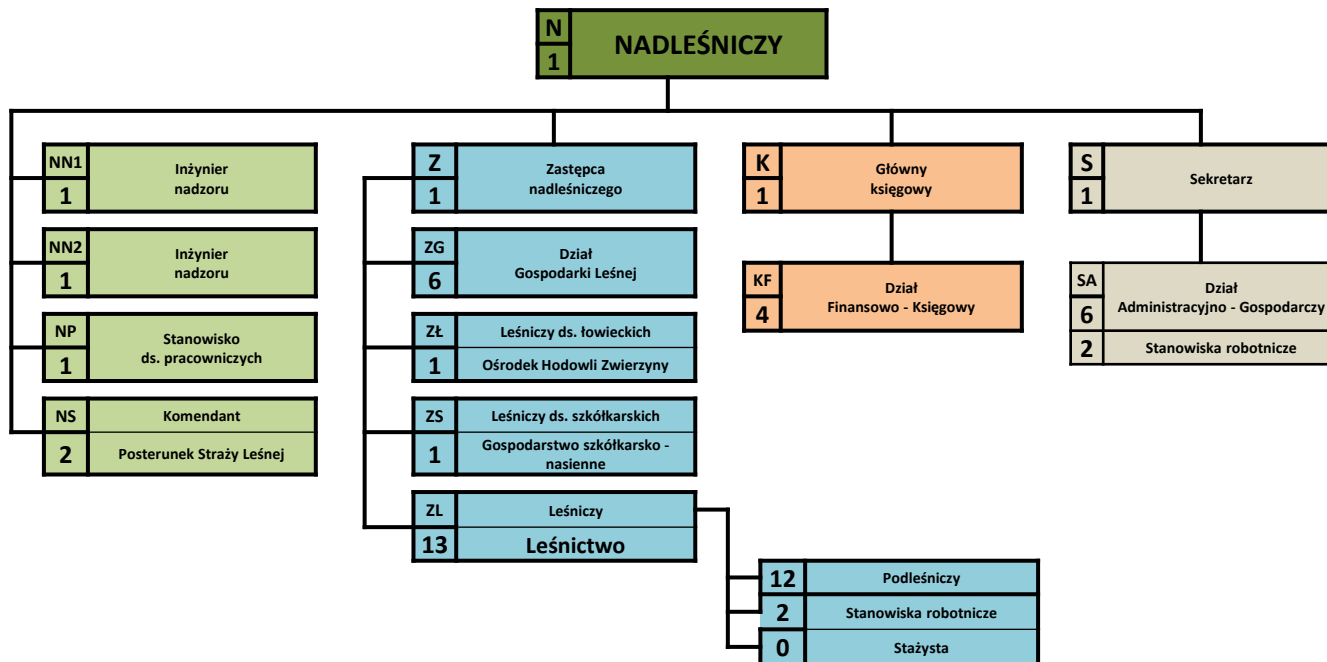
N
1
NADLEŚNICZY

NN1
1
Inżynier nadzoru

NN2
1
Inżynier nadzoru

NP
1
Stanowisko ds. pracowniczych

NS
2
Komendant
Posterunek Straży Leśnej

Z
1
Zastępca nadleśniczego

ZG
6
Dział Gospodarki Leśnej

ZŁ
1
Leśniczy ds. łowieckich
Ośrodek Hodowli Zwierzyny

ZS
1
Leśniczy ds. szkółkarskich
Gospodarstwo szkółkarsko - nasienne

ZL
13
Leśniczy
Leśnictwo

12
Podleśniczy
2
Stanowiska robotnicze
0
Stażysta

K
1
Główny księgowy

KF
4
Dział Finansowo - Księgowy

S
1
Sekretarz

SA
6
Dział Administracyjno - Gospodarczy
2
Stanowiska robotnicze